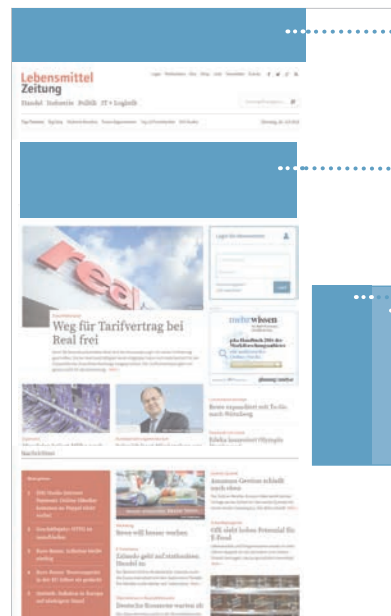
Lebensmittel Zeitung

Handel Industrie Politik IT + Logistik

Weg für Tarifvertrag bei Real frei

Nachrichten

Zalando geht auf stationären Handel zu

Rewe will besser werden

Deutsche Konsumer warten ab

Amazons Grocies schiebt nach oben

GfK sieht hohes Potenzial für E-Food

Rewe expandiert mit To-Go nach Nürnberg

Edeka konzentriert Olympia

mehr wissen